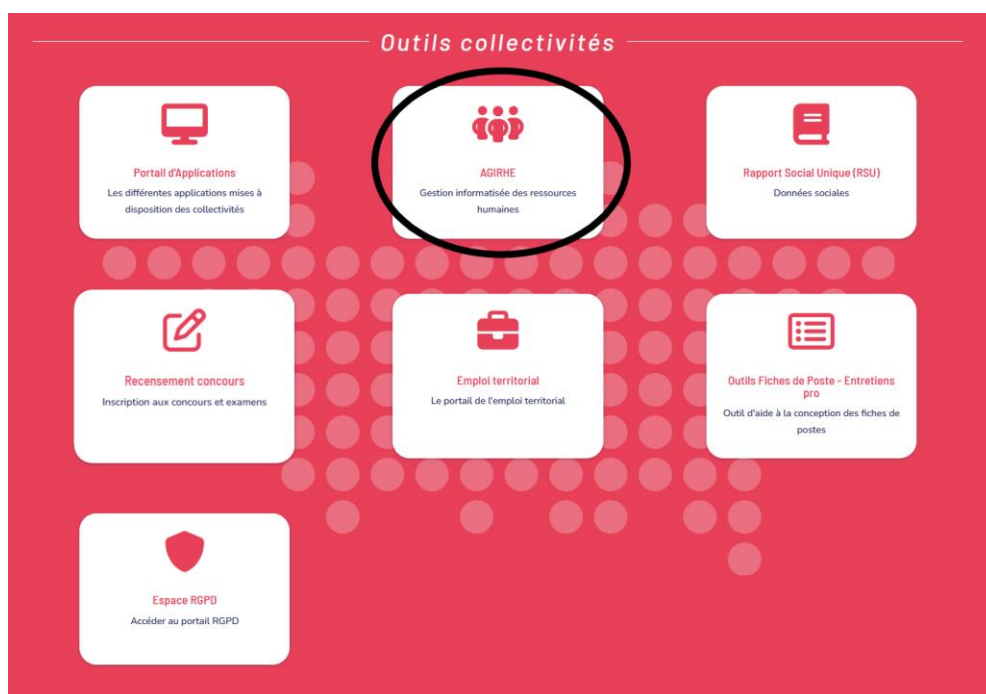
Outils collectivités

Portail d'Applications
Les différentes applications mises à disposition des collectivités

AGIRHE
Gestion informatisée des ressources humaines

Rapport Social Unique (RSU)
Données sociales

Recensement concours
Inscription aux concours et examens

Emploi territorial
Le portail de l'emploi territorial

Outils Fiches de Poste - Entretiens pro
Outil d'aide à la conception des fiches de postes

Espace RGPD
Accéder au portail RGPD